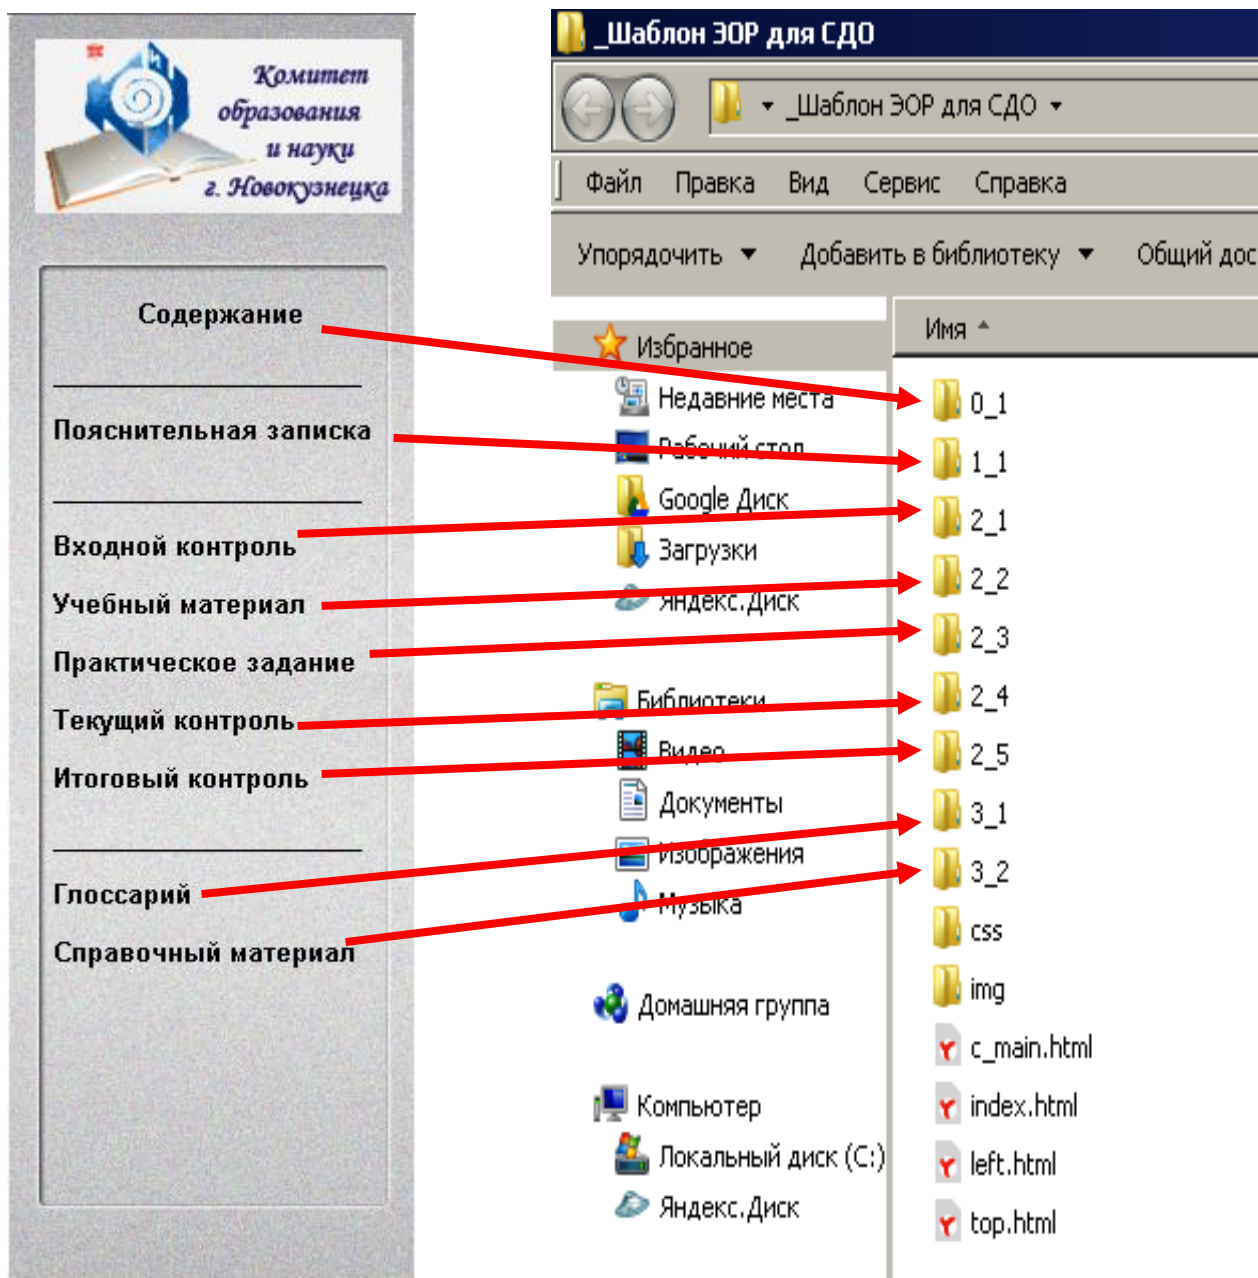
Комитет образования и науки г. Новокузнецка

Содержание

Пояснительная записка

Входной контроль

Учебный материал

Практическое задание

Текущий контроль

Итоговый контроль

Глоссарий

Справочный материал

_Шаблон ЭОР для СДО

_Шаблон ЭОР для СДО

Файл Правка Вид Сервис Справка

Упорядочить Добавить в библиотеку Общий дос

Избранное
Недавние места
Рабочий стол
Google Диск
Загрузки
Яндекс.Диск

Библиотеки
Видео
Документы
Изображения
Музыка

Домашняя группа

Компьютер
Локальный диск (C:)
Яндекс.Диск

Имя
0_1
1_1
2_1
2_2
2_3
2_4
2_5
3_1
3_2
css
img
c_main.html
index.html
left.html
top.html